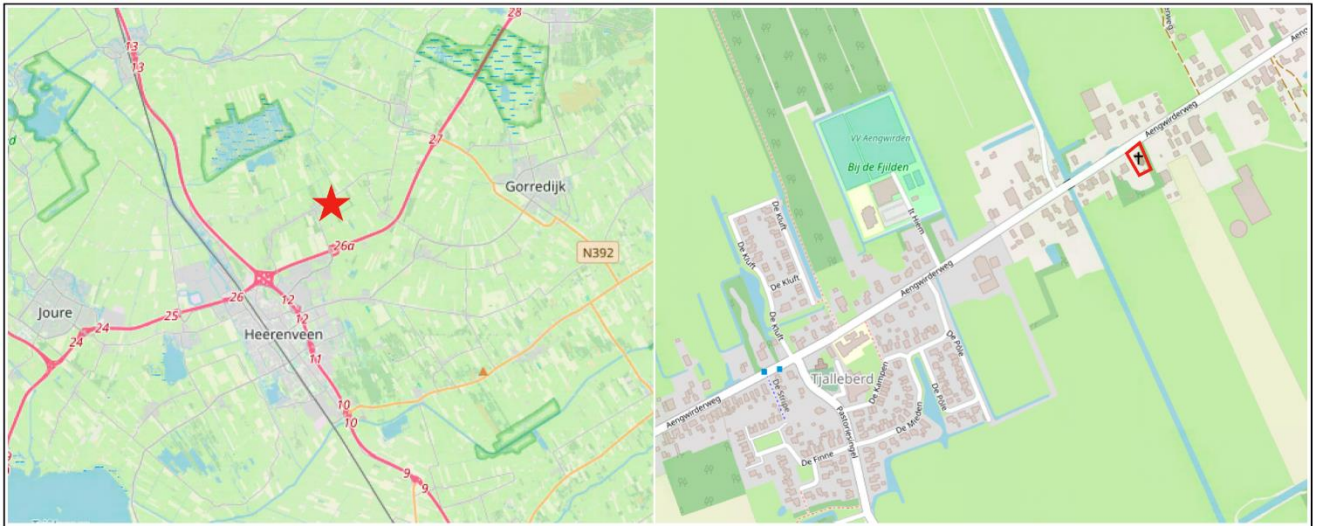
28
13
13
27
Gorredijk
d
26a
N392
26
12
Joure
25
24
24
Heerenveen
12
11
10
10
9
9

Aengwirderweg
Aeng
VV Aengwirden
Bij de Fjilden
De Kluft
De Kluft
De Kluft
De Kluft
It Hiem
Aengwirderweg
De Pôle
De Pôle
Tjalleberd
Aengwirderweg
De Streek
De Kampen
De Miedên
Pastorijpingel
De Finne